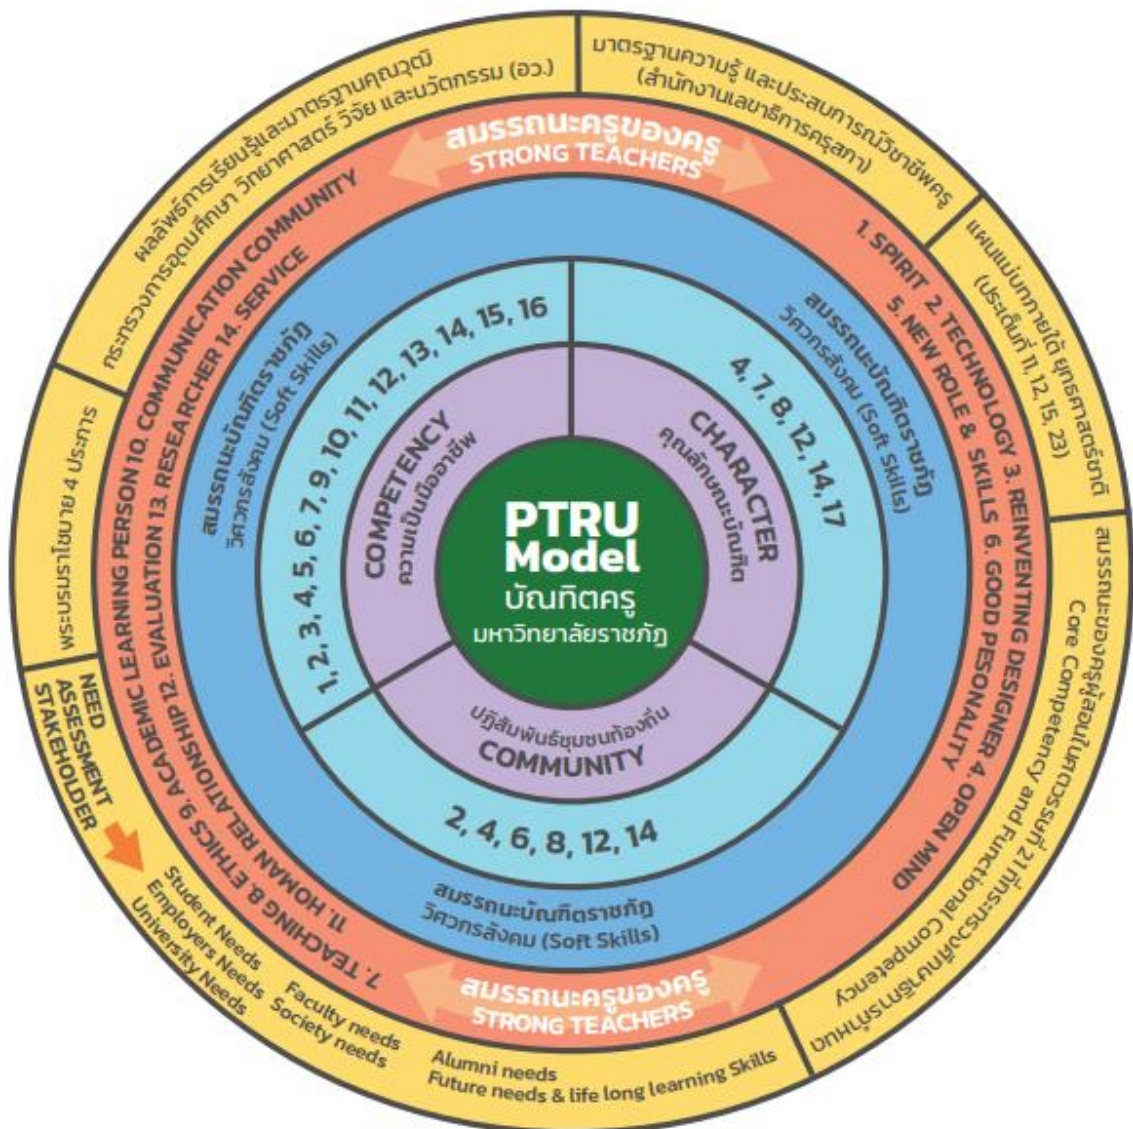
PTRU Model
บัณฑิตครู
มหาวิทยาลัยราชภัฏ

COMPETENCY
ความเป็นมืออาชีพ

CHARACTER
คุณลักษณะบัณฑิต

ปฏิสัมพันธ์ชุมชนท้องถิ่น
COMMUNITY

1, 2, 3, 4, 5, 6, 7, 9, 10, 11, 12, 13, 14, 15, 16

4, 7, 8, 12, 14, 17

2, 4, 6, 8, 12, 14

สมรรถนะบัณฑิตราชภัฏ
วิศวกรสังคม (Soft Skills)

สมรรถนะบัณฑิตราชภัฏ
วิศวกรสังคม (Soft Skills)

สมรรถนะบัณฑิตราชภัฏ
วิศวกรสังคม (Soft Skills)

สมรรถนะครูของครู
STRONG TEACHERS

1. SPIRIT 2. TECHNOLOGY 3. REINVENTING DESIGNER 4. OPEN MIND 5. NEW ROLE & SKILLS 6. GOOD PESONALITY 7. TEACHING 8. ETHICS 9. ACADEMIC LEARNING PERSON 10. COMMUNICATION COMMUNITY 11. HOMAN RELATIONSHIP 12. EVALUATION 13. RESEARCHER 14. SERVICE

สมรรถนะครูของครู
STRONG TEACHERS

ผลลัพธ์การเรียนรู้และมาตรฐานคุณวุฒิ กระทรวงการอุดมศึกษา วิทยาศาสตร์ วิจัย และนวัตกรรม (อว.)

มาตรฐานความรู้ และประสบการณ์วิชาชีพครู (สำนักงานเลขาธิการคุรุสภา)

แผนแม่บทภายใต้ยุทธศาสตร์ชาติ (ประเด็นที่ 11, 12, 15, 23)

สมรรถนะของครูผู้สอนในศตวรรษที่ 21 กระทรวงศึกษาธิการ Core Competency and Functional Competency

Alumni needs
Future needs & life long learning Skills

Faculty needs
Society needs

Student Needs
Employers Needs
University Needs

NEED ASSESSMENT STAKEHOLDER

พระบรมราโชบาย 4 ประการ